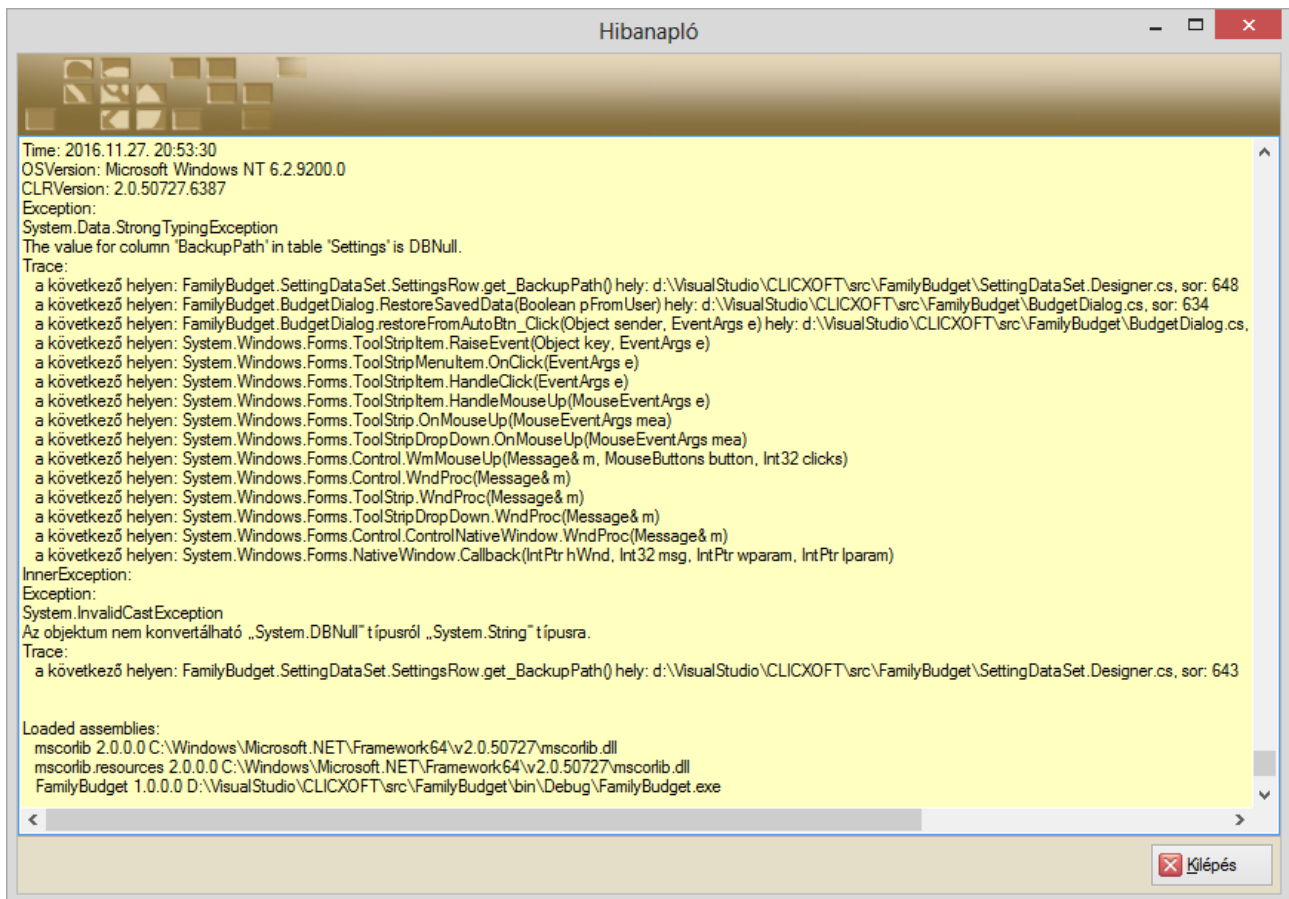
Hibanapló

Time: 2016.11.27. 20:53:30
OSVersion: Microsoft Windows NT 6.2.9200.0
CLRVersion: 2.0.50727.6387
Exception:
System.Data.StrongTypingException
The value for column 'BackupPath' in table 'Settings' is DBNull.
Trace:
a következő helyen: FamilyBudget.SettingDataSet.SettingsRow.get_BackupPath() hely: d:\VisualStudio\CLICXOFT\src\FamilyBudget\SettingDataSet.Designer.cs, sor: 648
a következő helyen: FamilyBudget.BudgetDialog.RestoreSavedData(Boolean pFromUser) hely: d:\VisualStudio\CLICXOFT\src\FamilyBudget\BudgetDialog.cs, sor: 634
a következő helyen: FamilyBudget.BudgetDialog.restoreFromAutoBtn_Click(Object sender, EventArgs e) hely: d:\VisualStudio\CLICXOFT\src\FamilyBudget\BudgetDialog.cs,
a következő helyen: System.Windows.Forms.ToolStripItem.RaiseEvent(Object key, EventArgs e)
a következő helyen: System.Windows.Forms.ToolStripMenuItem.OnClick(EventArgs e)
a következő helyen: System.Windows.Forms.ToolStripItem.HandleClick(EventArgs e)
a következő helyen: System.Windows.Forms.ToolStripItem.HandleMouseUp(MouseEventArgs e)
a következő helyen: System.Windows.Forms.ToolStrip.OnMouseUp(MouseEventArgs mea)
a következő helyen: System.Windows.Forms.ToolStripDropDown.OnMouseUp(MouseEventArgs mea)
a következő helyen: System.Windows.Forms.Control.WmMouseUp(Message& m, MouseButtons button, Int32 clicks)
a következő helyen: System.Windows.Forms.Control.WndProc(Message& m)
a következő helyen: System.Windows.Forms.ToolStrip.WndProc(Message& m)
a következő helyen: System.Windows.Forms.ToolStripDropDown.WndProc(Message& m)
a következő helyen: System.Windows.Forms.Control.ControlNativeWindow.WndProc(Message& m)
a következő helyen: System.Windows.Forms.NativeWindow.Callback(IntPtr hWnd, Int32 msg, IntPtr wparam, IntPtr lparam)
InnerException:
Exception:
System.InvalidCastException
Az objektum nem konvertálható „System.DBNull" típusról „System.String" típusra.
Trace:
a következő helyen: FamilyBudget.SettingDataSet.SettingsRow.get_BackupPath() hely: d:\VisualStudio\CLICXOFT\src\FamilyBudget\SettingDataSet.Designer.cs, sor: 643

Loaded assemblies:
mscorlib 2.0.0.0 C:\Windows\Microsoft.NET\Framework64\v2.0.50727\mscorlib.dll
mscorlib.resources 2.0.0.0 C:\Windows\Microsoft.NET\Framework64\v2.0.50727\mscorlib.dll
FamilyBudget 1.0.0.0 D:\VisualStudio\CLICXOFT\src\FamilyBudget\bin\Debug\FamilyBudget.exe

Kilépés